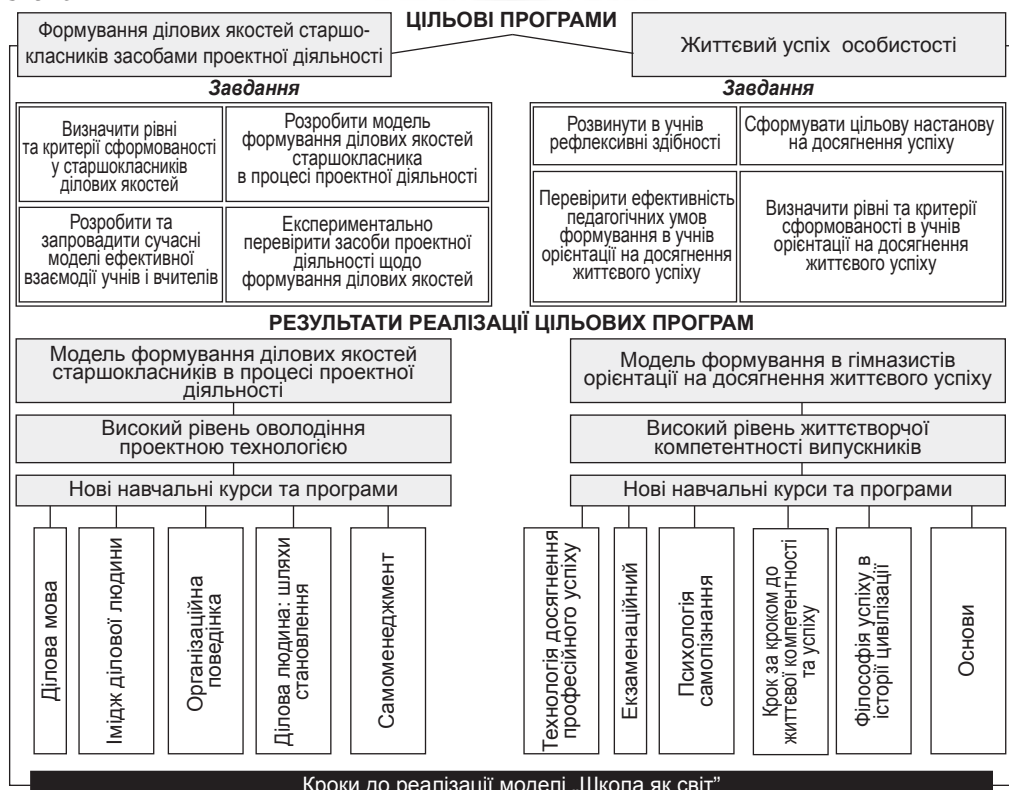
ЦІЛЬОВІ ПРОГРАМИ

Формування ділових якостей старшокласників засобами проектної діяльності

Життєвий успіх особистості

Завдання

Визначити рівні та критерії сформованості у старшокласників ділових якостей

Розробити модель формування ділових якостей старшокласника в процесі проектної діяльності

Розробити та запровадити сучасні моделі ефективної взаємодії учнів і вчителів

Експериментально перевірити засоби проектної діяльності щодо формування ділових якостей

Завдання

Розвинути в учнів рефлексивні здібності

Сформувати цільову настанову на досягнення успіху

Перевірити ефективність педагогічних умов формування в учнів орієнтації на досягнення життєвого успіху

Визначити рівні та критерії сформованості в учнів орієнтації на досягнення життєвого успіху

РЕЗУЛЬТАТИ РЕАЛІЗАЦІЇ ЦІЛЬОВИХ ПРОГРАМ

Модель формування ділових якостей старшокласників в процесі проектної діяльності

Високий рівень оволодіння проектною технологією

Нові навчальні курси та програми

Ділова мова

Імідж ділової людини

Організаційна поведінка

Ділова людина: шляхи становлення

Самоменеджмент

Модель формування в гімназистів орієнтації на досягнення життєвого успіху

Високий рівень життєтворчої компетентності випускників

Нові навчальні курси та програми

Технологія досягнення професійного успіху

Екзаменаційний

Психологія самопізнання

Крок за кроком до життєвої компетентності та успіху

Філософія успіху в історії цивілізації

Основи

Кроки до реалізації моделі „Школа як світ”